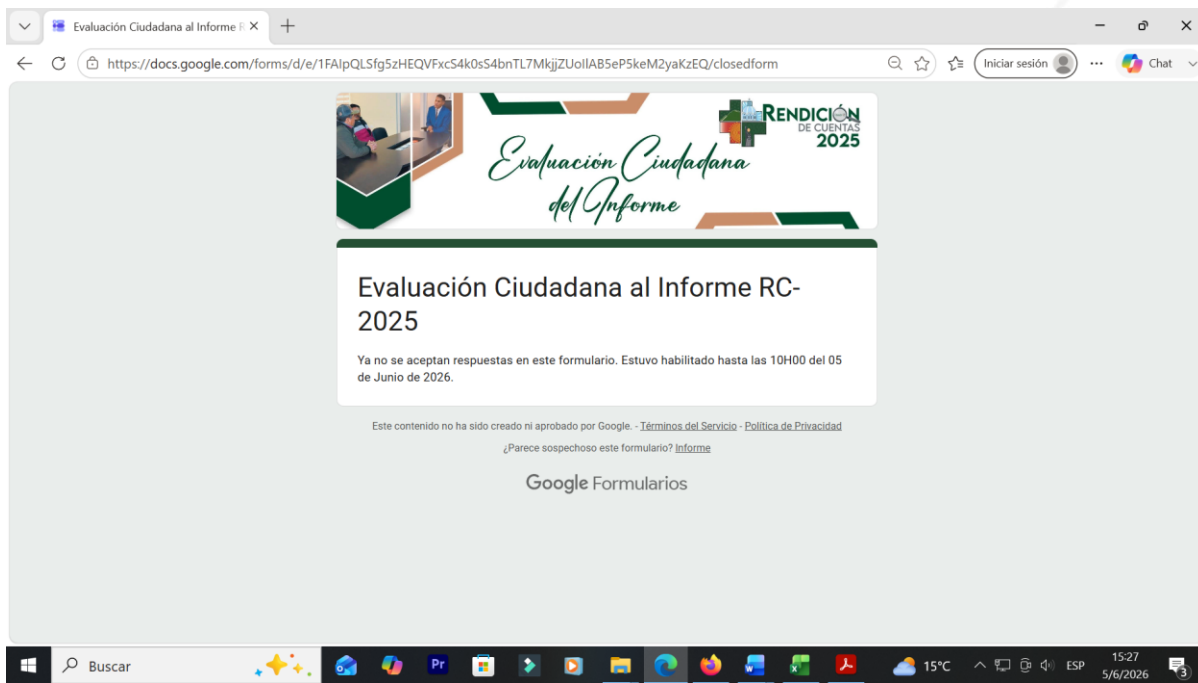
Evaluación Ciudadana al Informe R ×

https://docs.google.com/forms/d/e/1FAIpQLSfg5zHEQVFxcS4k0sS4bnTL7MkjjZUolIAB5eP5keM2yaKzEQ/closedform

Iniciar sesión

Chat

RENDICIÓN DE CUENTAS 2025

Evaluación Ciudadana del Informe

Evaluación Ciudadana al Informe RC-2025

Ya no se aceptan respuestas en este formulario. Estuvo habilitado hasta las 10H00 del 05 de Junio de 2026.

Este contenido no ha sido creado ni aprobado por Google. - Términos del Servicio - Política de Privacidad

¿Parece sospechoso este formulario? Informe

Google Formularios

Buscar

15°C

ESP

15:27
5/6/2026

3